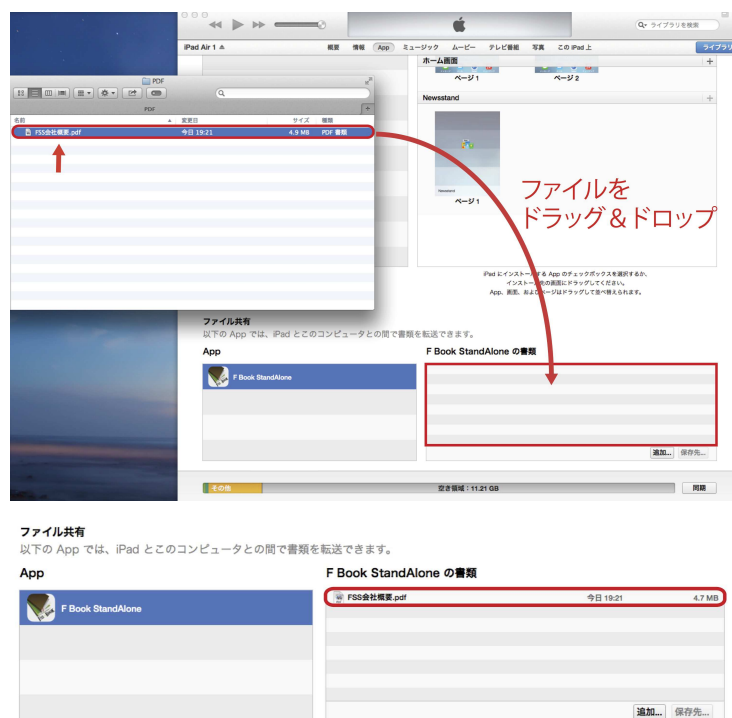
ライブラリを検索

iPad Air 1

概要 情報 App ミュージック ムービー テレビ番組 写真 この iPad 上

ライブラリ

ホーム画面

ページ 1

ページ 2

Newsstand

Newsstand

ページ 1

PDF

PDF

名前 変更日 サイズ 種類

FSS会社概要.pdf 今日 19:21 4.9 MB PDF 書類

ファイルを
ドラッグ＆ドロップ

iPad にインストー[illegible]する App のチェックボックスを選択するか、インストー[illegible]の画面にドラッグしてください。
App、画面、およ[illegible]ージはドラッグして並べ替えられます。

ファイル共有
以下の App では、iPad とこのコンピュータとの間で書類を転送できます。

App

F Book StandAlone

F Book StandAlone の書類

追加... 保存先...

その他

空き領域：11.21 GB

同期

ファイル共有
以下の App では、iPad とこのコンピュータとの間で書類を転送できます。

App

F Book StandAlone

F Book StandAlone の書類

FSS会社概要.pdf 今日 19:21 4.7 MB

追加... 保存先...